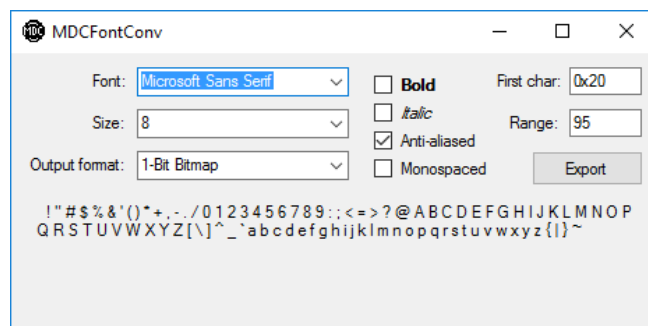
MDC MDCFontConv

Font: Microsoft Sans Serif
Size: 8
Output format: 1-Bit Bitmap

Bold
Italic
Anti-aliased
Monospaced

First char: 0x20
Range: 95
Export

!"#$%&'()*+,-./0123456789:;<=>?@ABCDEFGHIJKLMNOPQRSTUVWXYZ[\]^_`abcdefghijklmnopqrstuvwxyz{|}~